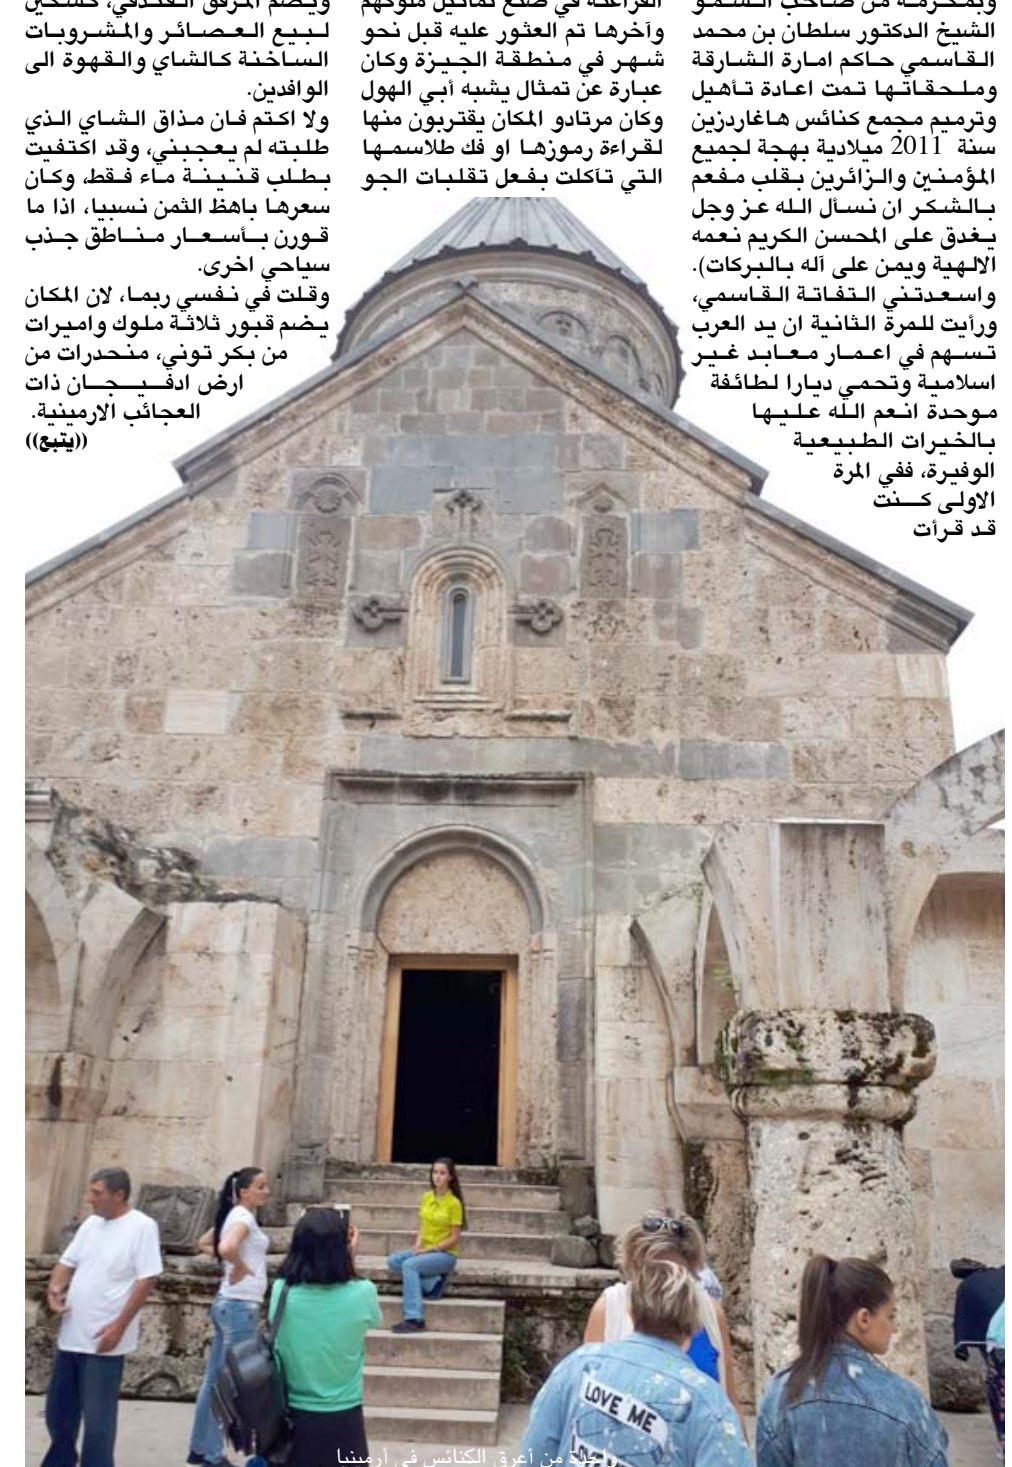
وبمكرمة من صاحب السمو الشيخ الدكتور سلطان بن محمد القاسمي حاكم امارة الشارقة وملحقاتها تمت اعادة تأهيل وترميم مجمع كنائس هاغاردزين سنة 2011 ميلادية بهجة لجميع المؤمنين والزائرين بقلب مفعم بالشكر ان نسأل الله عز وجل يغدق على المحسن الكريم نعمه الالهية ويمن على آله بالبركات). واسعدتني التفاتة القاسمي، ورأيت للمرة الثانية ان يد العرب تسهم في اعمار معابد غير اسلامية وتحمي ديارا لطائفة موحدة انعم الله عليها بالخيرات الطبيعية الوفيرة، ففي المرة الاولى كنت قد قرأت

الفراعنة في صنع تماثيل ملوكهم وآخرها تم العثور عليه قبل نحو شهر في منطقة الجيزة وكان عبارة عن تمثال يشبه أبي الهول وكان مرتادو المكان يقتربون منها لقراءة رموزها او فك طلاسمها التي تآكلت بفعل تقلبات الجو

ويضم المرفق الكنائسي كشكين لبيع العصائر والمشروبات الساخنة كالشاي والقهوة الى الوافدين.
ولا اكتم فان مذاق الشاي الذي طلبته لم يعجبني، وقد اكتفيت بطلب قنينة ماء فقط، وكان سعرها باهظ الثمن نسبيا، اذا ما قورن بأسعار مناطق جذب سياحي اخرى.
وقلت في نفسي ربما، لان المكان يضم قبور ثلاثة ملوك واميرات من بكر توني، منحدرات من ارض ادفيجان ذات العجائب الارمينية.
((يتبع))

LOVE ME

واحدة من أعرق الكنائس في أرمينيا